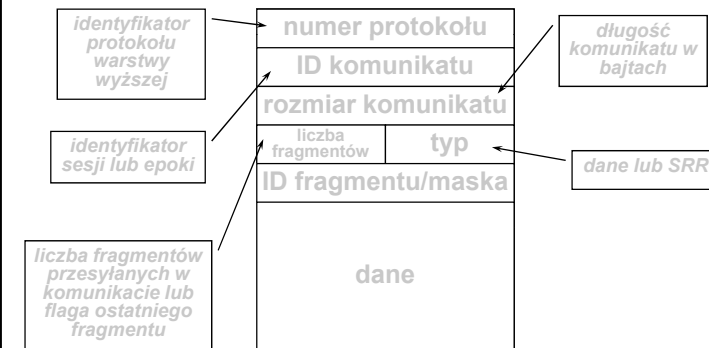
identyfikator protokołu warstwy wyższej

numer protokołu

długość komunikatu w bajtach

ID komunikatu

rozmiar komunikatu

identyfikator sesji lub epoki

liczba fragmentów

typ

dane lub SRR

ID fragmentu/maska

liczba fragmentów przesyłanych w komunikacie lub flaga ostatniego fragmentu

dane